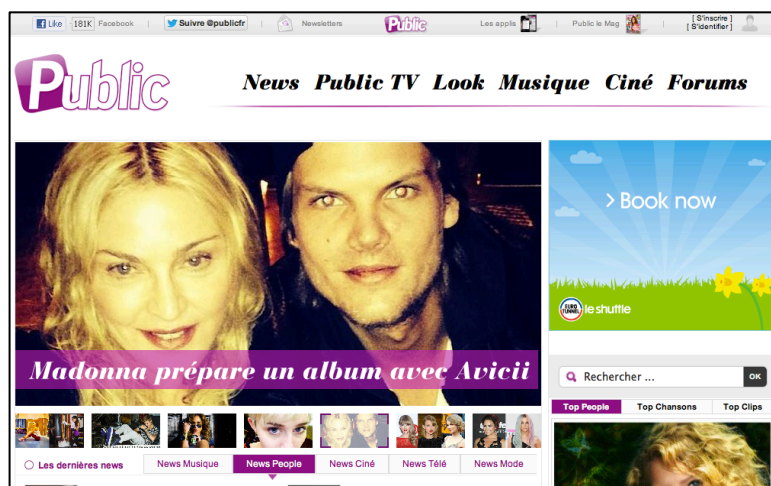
Like 181K Facebook | Suivre @publicfr | Newsletters | Public | Les applis | Public le Mag | [ S'inscrire ] [ S'identifier ]

Public

News Public TV Look Musique Ciné Forums

Madonna prépare un album avec Avicii

> Book now

EURO TUNNEL le shuttle

Rechercher ... OK

Top People | Top Chansons | Top Clips

Les dernières news | News Musique | News People | News Ciné | News Télé | News Mode